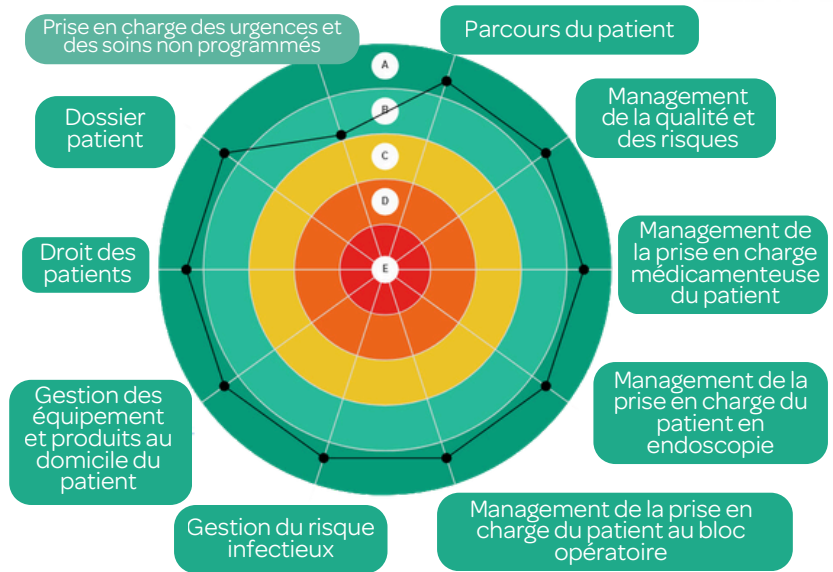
Prise en charge des urgences et des soins non programmés

Parcours du patient

A

B

C

D

E

Management de la qualité et des risques

Dossier patient

Management de la prise en charge médicamenteuse du patient

Droit des patients

Management de la prise en charge du patient en endoscopie

Gestion des équipement et produits au domicile du patient

Gestion du risque infectieux

Management de la prise en charge du patient au bloc opératoire